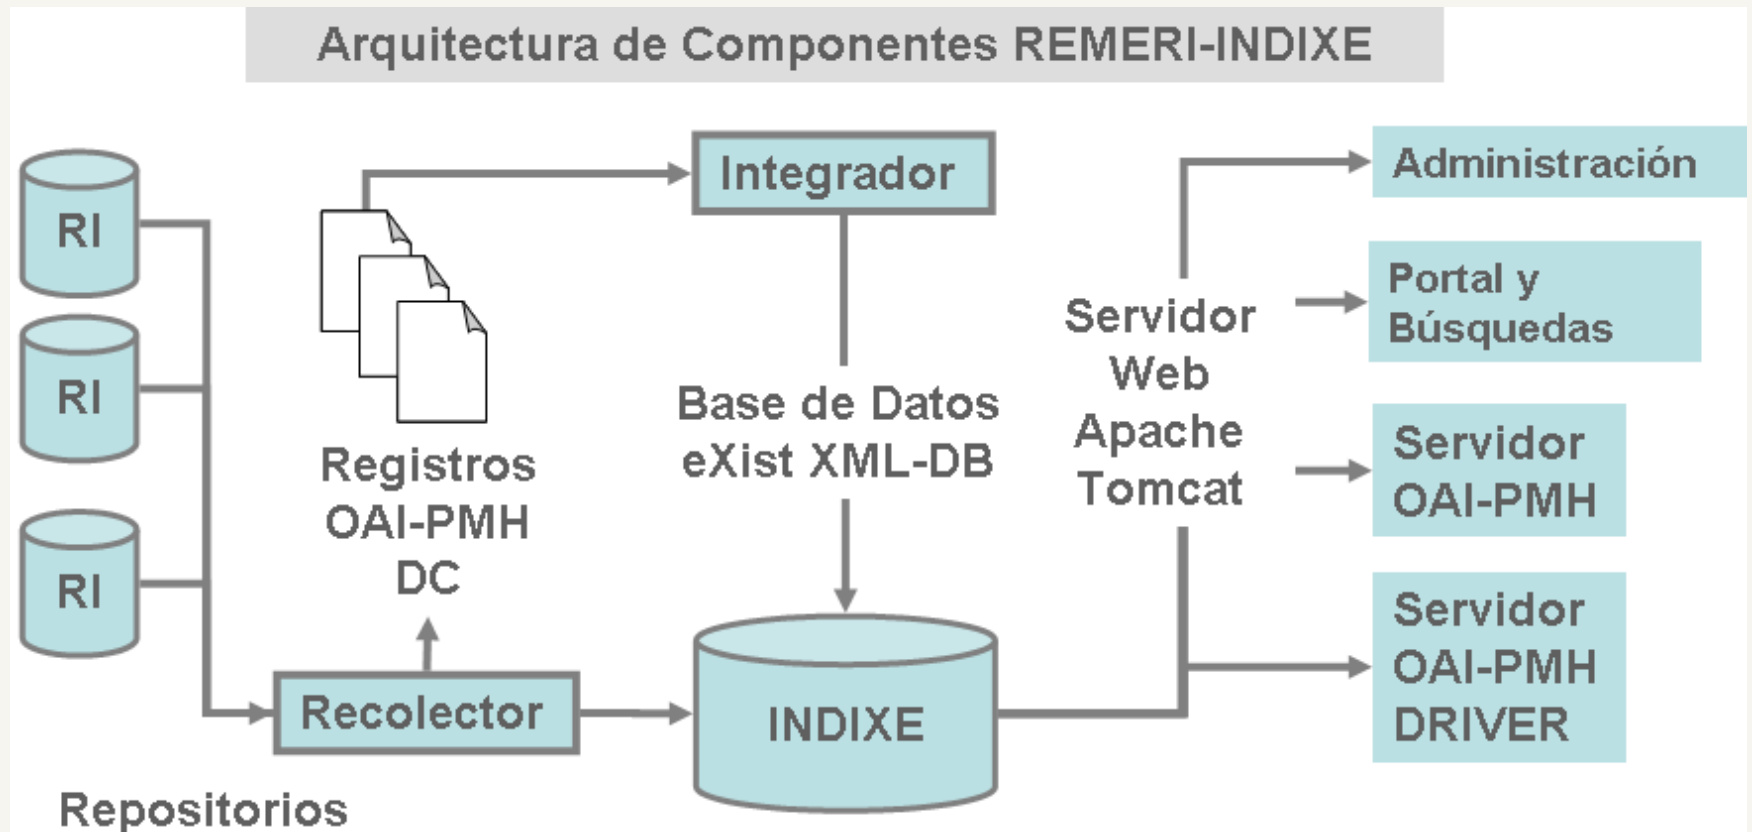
Arquitectura de Componentes REMERI-INDIXE

RI

RI

RI

Repositorios

Registros OAI-PMH DC

Integrador

Base de Datos eXist XML-DB

Recolector

INDIXE

Servidor Web Apache Tomcat

Administración

Portal y Búsquedas

Servidor OAI-PMH

Servidor OAI-PMH DRIVER